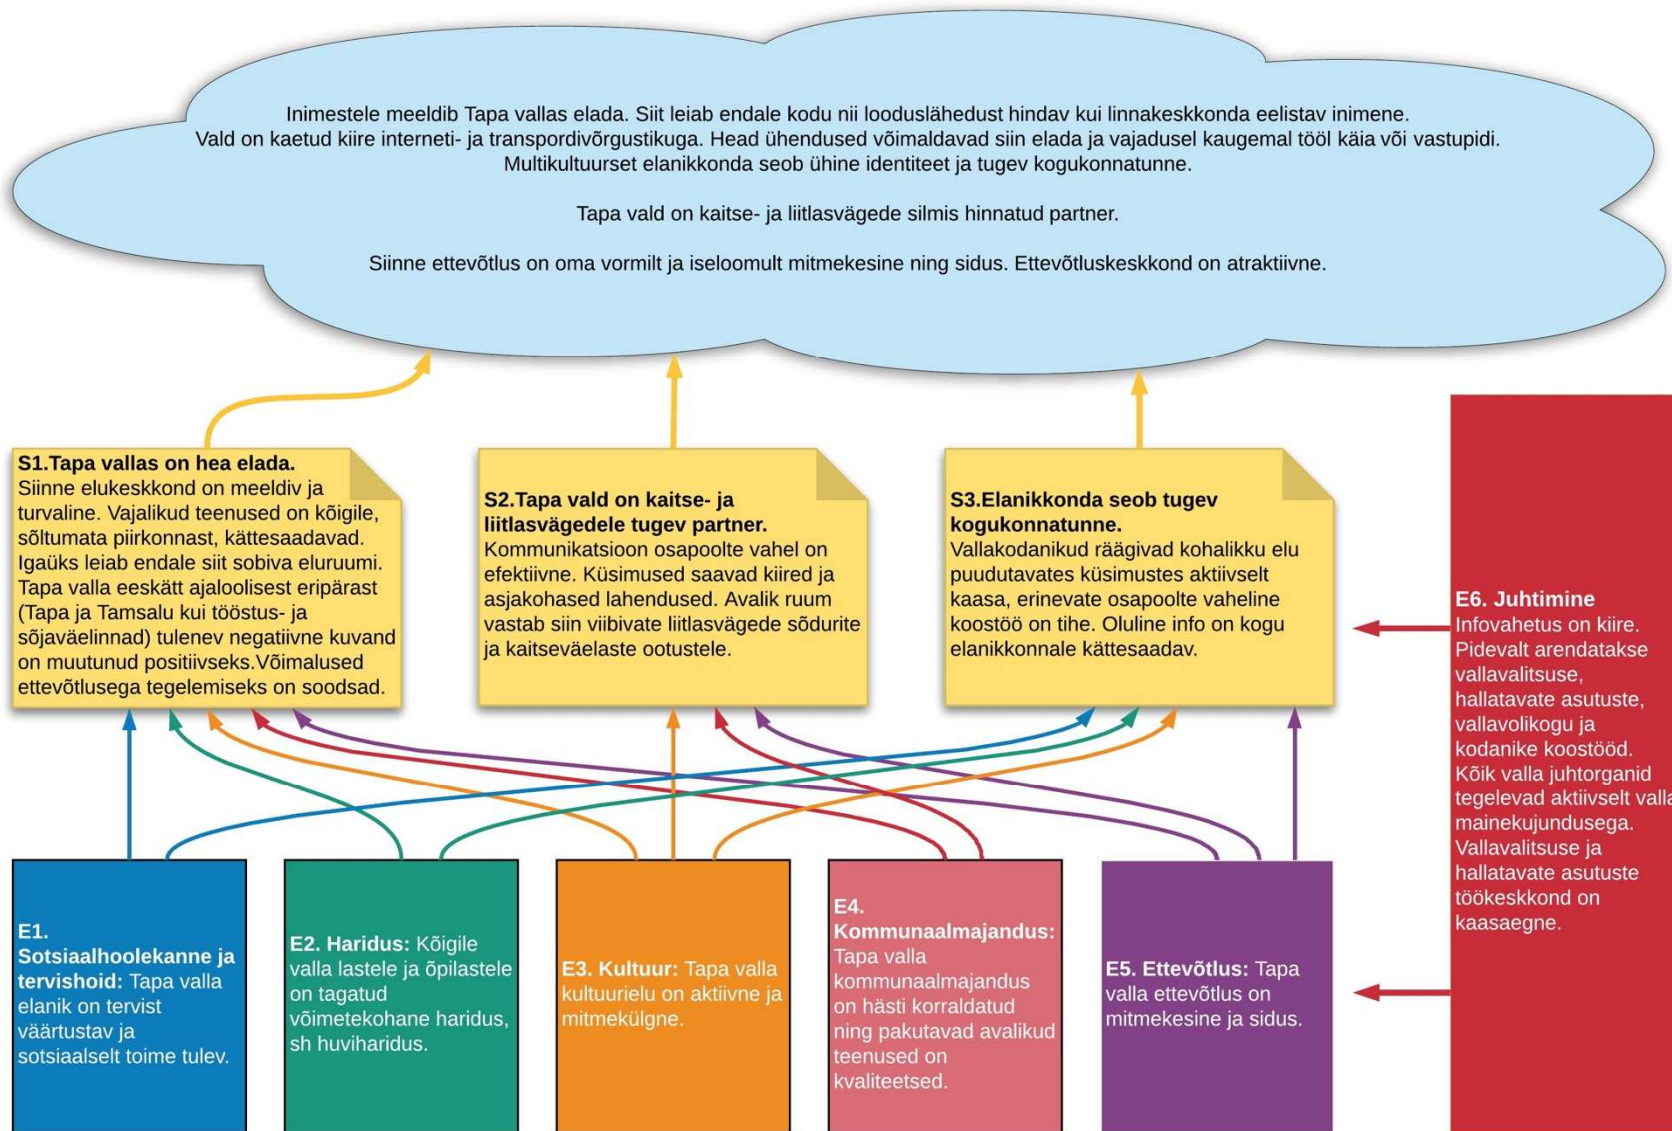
Inimestele meeldib Tapa vallas elada. Siit leiab endale kodu nii looduslähedust hindav kui linnakeskkonda eelistav inimene.
Vald on kaetud kiire interneti- ja transpordivõrgustikuga. Head ühendused võimaldavad siin elada ja vajadusel kaugemal tööl käia või vastupidi.
Multikultuurset elanikkonda seob ühine identiteet ja tugev kogukonnatunne.

Tapa vald on kaitse- ja liitlasvägede silmis hinnatud partner.

Siinne ettevõtlus on oma vormilt ja iseloomult mitmekesine ning sidus. Ettevõtluskeskkond on atraktiivne.

**S1.Tapa vallas on hea elada.** Siinne elukeskkond on meeldiv ja turvaline. Vajalikud teenused on kõigile, sõltumata piirkonnast, kättesaadavad. Igaüks leiab endale siit sobiva eluruumi. Tapa valla eeskätt ajaloolisest eripärast (Tapa ja Tamsalu kui tööstus- ja sõjaväelinnad) tulenev negatiivne kuvand on muutunud positiivseks.Võimalused ettevõtlusega tegelemiseks on soodsad.

**S2.Tapa vald on kaitse- ja liitlasvägedele tugev partner.** Kommunikatsioon osapoolte vahel on efektiivne. Küsimused saavad kiired ja asjakohased lahendused. Avalik ruum vastab siin viibivate liitlasvägede sõdurite ja kaitseväelaste ootustele.

**S3.Elanikkonda seob tugev kogukonnatunne.** Vallakodanikud räägivad kohalikku elu puudutavates küsimustes aktiivselt kaasa, erinevate osapoolte vaheline koostöö on tihe. Oluline info on kogu elanikkonnale kättesaadav.

**E6. Juhtimine** Infovahetus on kiire. Pidevalt arendatakse vallavalitsuse, hallatavate asutuste, vallavolikogu ja kodanike koostööd. Kõik valla juhtorganid tegelevad aktiivselt valla mainekujundusega. Vallavalitsuse ja hallatavate asutuste töökeskkond on kaasaegne.

**E1. Sotsiaalhoolekanne ja tervishoid:** Tapa valla elanik on tervist väärtustav ja sotsiaalselt toime tulev.

**E2. Haridus:** Kõigile valla lastele ja õpilastele on tagatud võimetekohane haridus, sh huviharidus.

**E3. Kultuur:** Tapa valla kultuurielu on aktiivne ja mitmekülgne.

**E4. Kommunaalmajandus:** Tapa valla kommunaalmajandus on hästi korraldatud ning pakutavad avalikud teenused on kvaliteetsed.

**E5. Ettevõtlus:** Tapa valla ettevõtlus on mitmekesine ja sidus.